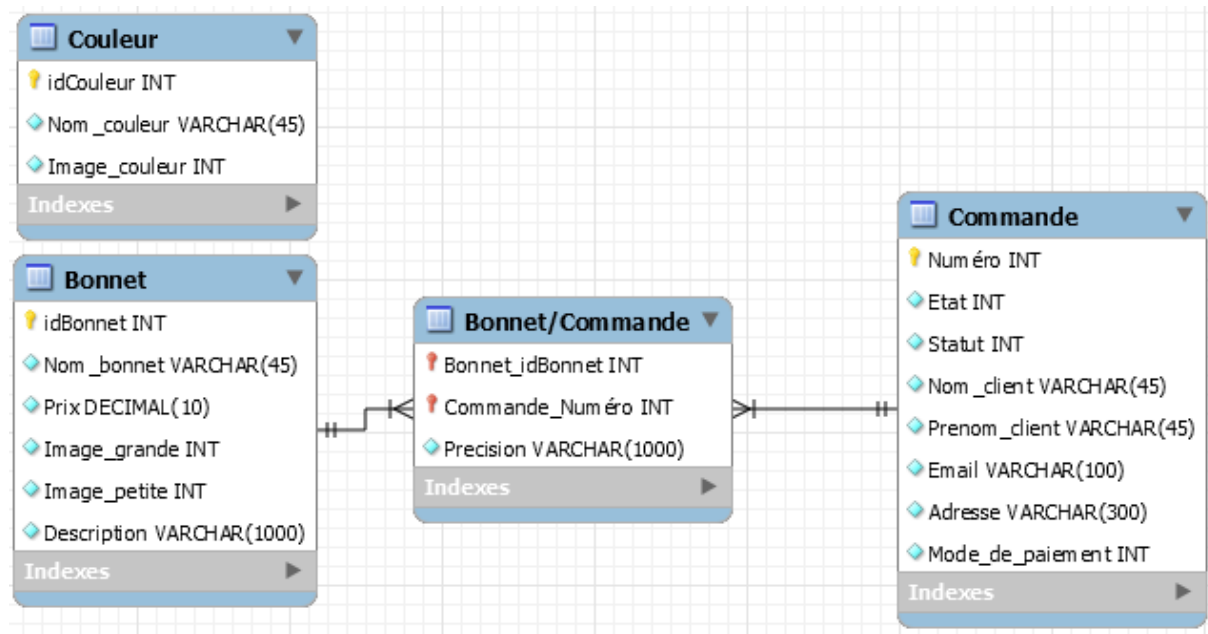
Couleur

idCouleur INT

Nom_couleur VARCHAR(45)

Image_couleur INT

Indexes

Bonnet

idBonnet INT

Nom_bonnet VARCHAR(45)

Prix DECIMAL(10)

Image_grande INT

Image_petite INT

Description VARCHAR(1000)

Indexes

Bonnet/Commande

Bonnet_idBonnet INT

Commande_Numéro INT

Precision VARCHAR(1000)

Indexes

Commande

Numéro INT

Etat INT

Statut INT

Nom_client VARCHAR(45)

Prenom_client VARCHAR(45)

Email VARCHAR(100)

Adresse VARCHAR(300)

Mode_de_paiement INT

Indexes